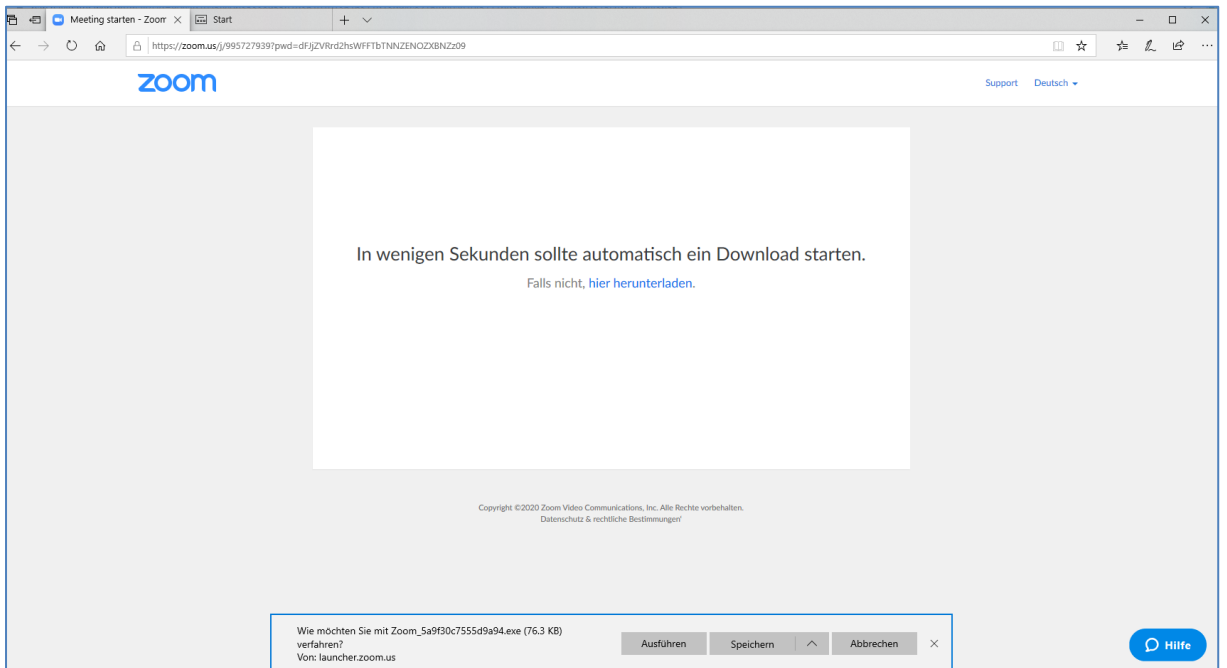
Meeting starten - Zoom
Start

https://zoom.us/j/995727939?pwd=dFJjZVRrd2hsWFFTbTNNZENOZXBNZz09

zoom

Support Deutsch

In wenigen Sekunden sollte automatisch ein Download starten.

Falls nicht, hier herunterladen.

Copyright ©2020 Zoom Video Communications, Inc. Alle Rechte vorbehalten.
Datenschutz & rechtliche Bestimmungen'

Wie möchten Sie mit Zoom_5a9f30c7555d9a94.exe (76.3 KB) verfahren?
Von: launcher.zoom.us

Ausführen Speichern Abbrechen

Hilfe